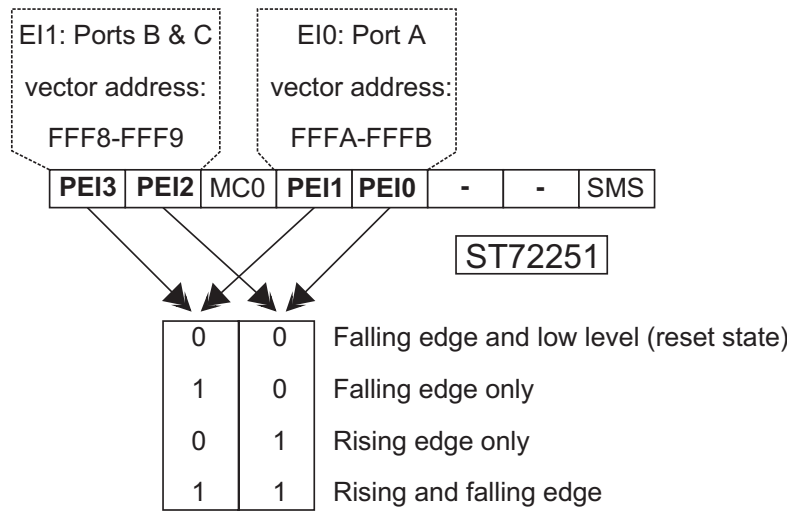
EI1: Ports B & C
vector address:
FFF8-FFF9

EI0: Port A
vector address:
FFFA-FFFB

| PEI3 | PEI2 | MC0 | PEI1 | PEI0 | - | - | SMS |
|---|---|---|---|---|---|---|---|

ST72251

| | | |
|---|---|---|
| 0 | 0 | Falling edge and low level (reset state) |
| 1 | 0 | Falling edge only |
| 0 | 1 | Rising edge only |
| 1 | 1 | Rising and falling edge |